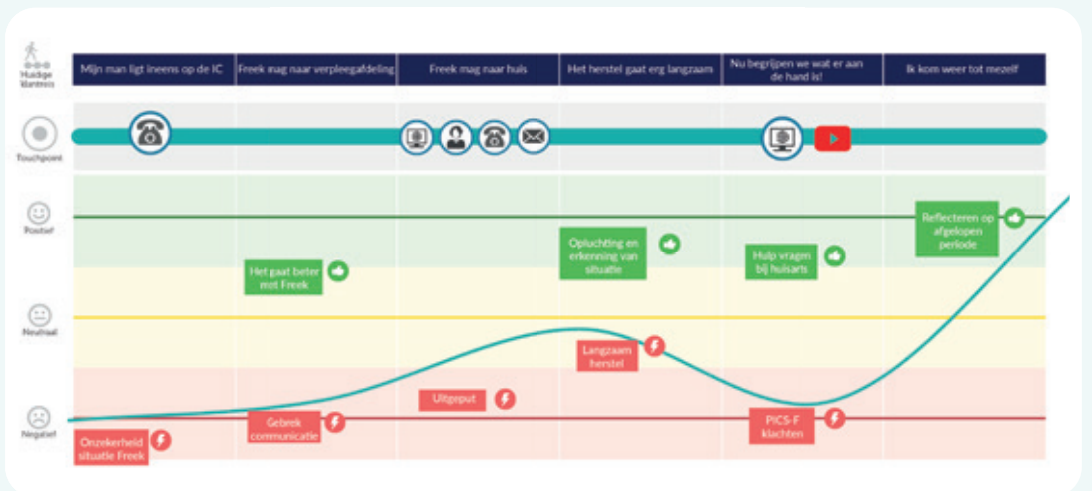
Huidige Wantrein

| Mijn man ligt ineens op de IC | Freek mag naar verpleegafdeling | Freek mag naar huis | Het herstel gaat erg langzaam | Nu begrijpen we wat er aan de hand is! | Ik kom weer tot mezelf |
|---|---|---|---|---|---|

Touchpoint

Positief

Neutraal

Negatief

Het gaat beter met Freek

Opluchting en erkenning van situatie

Hulp vragen bij huisarts

Reflecteren op afgelopen periode

Langzaam herstel

Uitgeput

Gebrek communicatie

PICS-F klachten

Onzekerheid situatie Freek